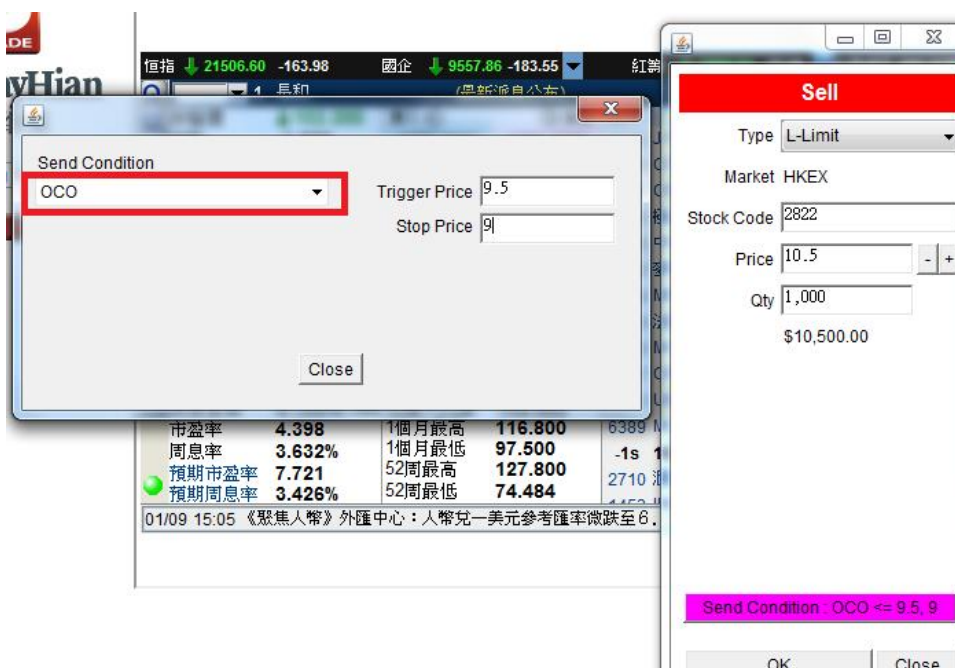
ADE
yHian

恒指 21506.60 -163.98 國企 9557.86 -183.55 紅籌

1 長和
(最新派息公布)

Send Condition
OCO
Trigger Price 9.5
Stop Price 9
Close

市盈率 4.398
周息率 3.632%
預期市盈率 7.721
預期周息率 3.426%
1個月最高 116.800
1個月最低 97.500
52周最高 127.800
52周最低 74.484
6389
-1s 1
2710
01/09 15:05 《聚焦人幣》外匯中心：人幣兌一美元參考匯率微跌至6.

Sell
Type L-Limit
Market HKEX
Stock Code 2822
Price 10.5
- +
Qty 1,000
$10,500.00
Send Condition : OCO <= 9.5, 9
OK
Close